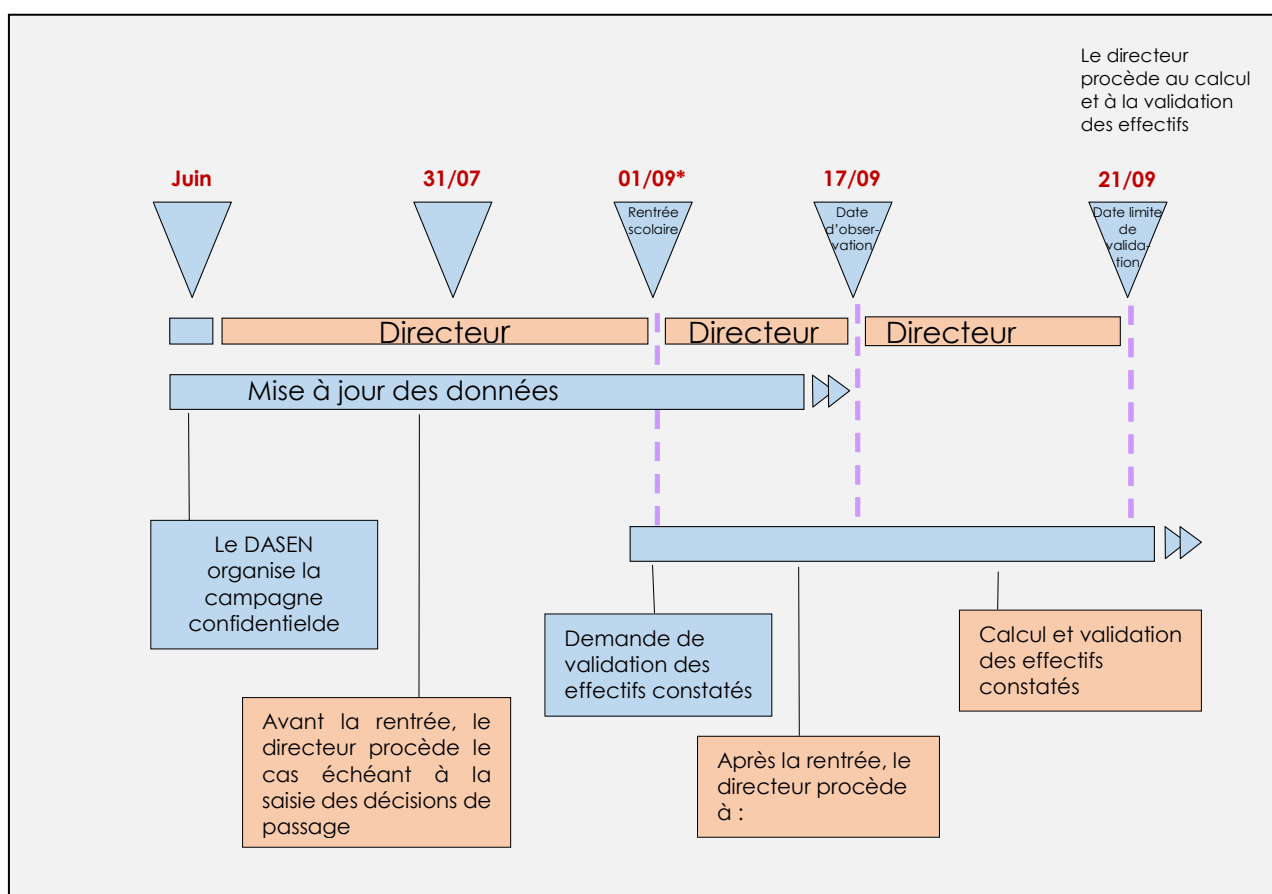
Le directeur procède au calcul et à la validation des effectifs

Juin

31/07

01/09*

Rentrée scolaire

17/09

Date d'observation

21/09

Date limite de validation

Directeur

Directeur

Directeur

Mise à jour des données

Le DASEN organise la campagne confidentielde

Demande de validation des effectifs constatés

Calcul et validation des effectifs constatés

Avant la rentrée, le directeur procède le cas échéant à la saisie des décisions de passage

Après la rentrée, le directeur procède à :